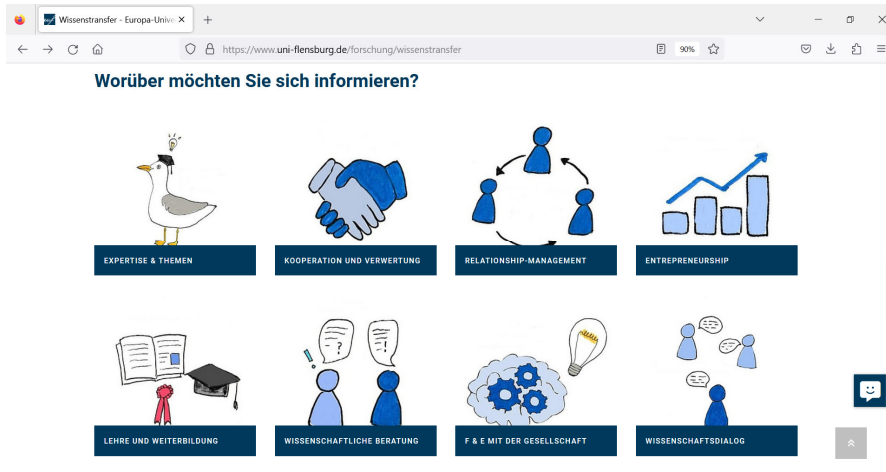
Wissenstransfer - Europa-Unive ×
https://www.uni-flensburg.de/forschung/wissenstransfer
90%

Worüber möchten Sie sich informieren?

EXPERTISE & THEMEN

KOOPERATION UND VERWERTUNG

RELATIONSHIP-MANAGEMENT

ENTREPRENEURSHIP

?
!

LEHRE UND WEITERBILDUNG

WISSENSCHAFTLICHE BERATUNG

F & E MIT DER GESELLSCHAFT

WISSENSCHAFTSDIALOG